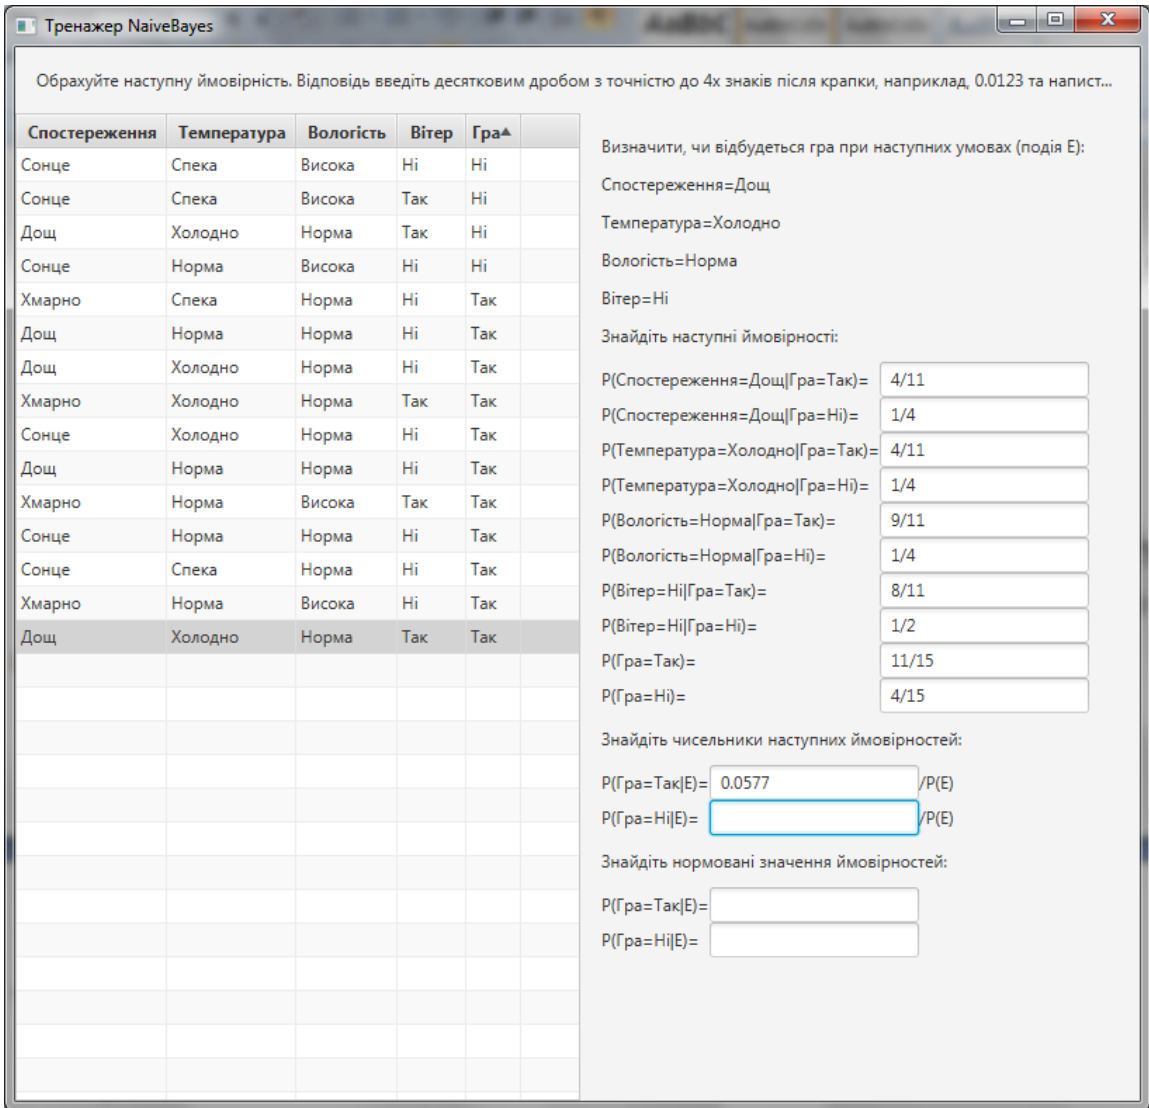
Тренажер NaiveBayes

Обрахуйте наступну ймовірність. Відповідь введіть десятковим дробом з точністю до 4х знаків після крапки, наприклад, 0.0123 та напист...

| Спостереження | Температура | Вологість | Вітер | Гра |
|---|---|---|---|---|
| Сонце | Спека | Висока | Ні | Ні |
| Сонце | Спека | Висока | Так | Ні |
| Дощ | Холодно | Норма | Так | Ні |
| Сонце | Норма | Висока | Ні | Ні |
| Хмарно | Спека | Норма | Ні | Так |
| Дощ | Норма | Норма | Ні | Так |
| Дощ | Холодно | Норма | Ні | Так |
| Хмарно | Холодно | Норма | Так | Так |
| Сонце | Холодно | Норма | Ні | Так |
| Дощ | Норма | Норма | Ні | Так |
| Хмарно | Норма | Висока | Так | Так |
| Сонце | Норма | Норма | Ні | Так |
| Сонце | Спека | Норма | Ні | Так |
| Хмарно | Норма | Висока | Ні | Так |
| Дощ | Холодно | Норма | Так | Так |

Визначити, чи відбудеться гра при наступних умовах (подія Е):

Спостереження=Дощ

Температура=Холодно

Вологість=Норма

Вітер=Ні

Знайдіть наступні ймовірності:

P(Спостереження=Дощ|Гра=Так)= 4/11
P(Спостереження=Дощ|Гра=Ні)= 1/4
P(Температура=Холодно|Гра=Так)= 4/11
P(Температура=Холодно|Гра=Ні)= 1/4
P(Вологість=Норма|Гра=Так)= 9/11
P(Вологість=Норма|Гра=Ні)= 1/4
P(Вітер=Ні|Гра=Так)= 8/11
P(Вітер=Ні|Гра=Ні)= 1/2
P(Гра=Так)= 11/15
P(Гра=Ні)= 4/15

Знайдіть чисельники наступних ймовірностей:

P(Гра=Так|E)= 0.0577 /P(E)
P(Гра=Ні|E)= /P(E)

Знайдіть нормовані значення ймовірностей:

P(Гра=Так|E)=
P(Гра=Ні|E)=